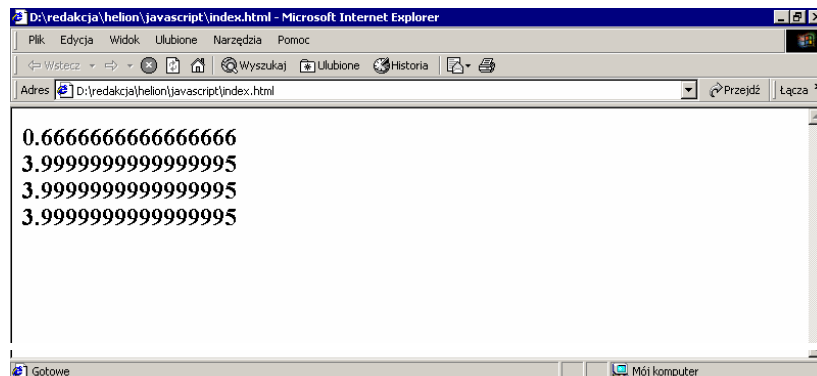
D:\redakcja\helion\javascript\index.html - Microsoft Internet Explorer

Plik Edycja Widok Ulubione Narzędzia Pomoc

Wstecz Wyszukaj Ulubione Historia

Adres D:\redakcja\helion\javascript\index.html Przejdź Łącza

0.6666666666666666
3.9999999999999995
3.9999999999999995
3.9999999999999995

Gotowe Mój komputer